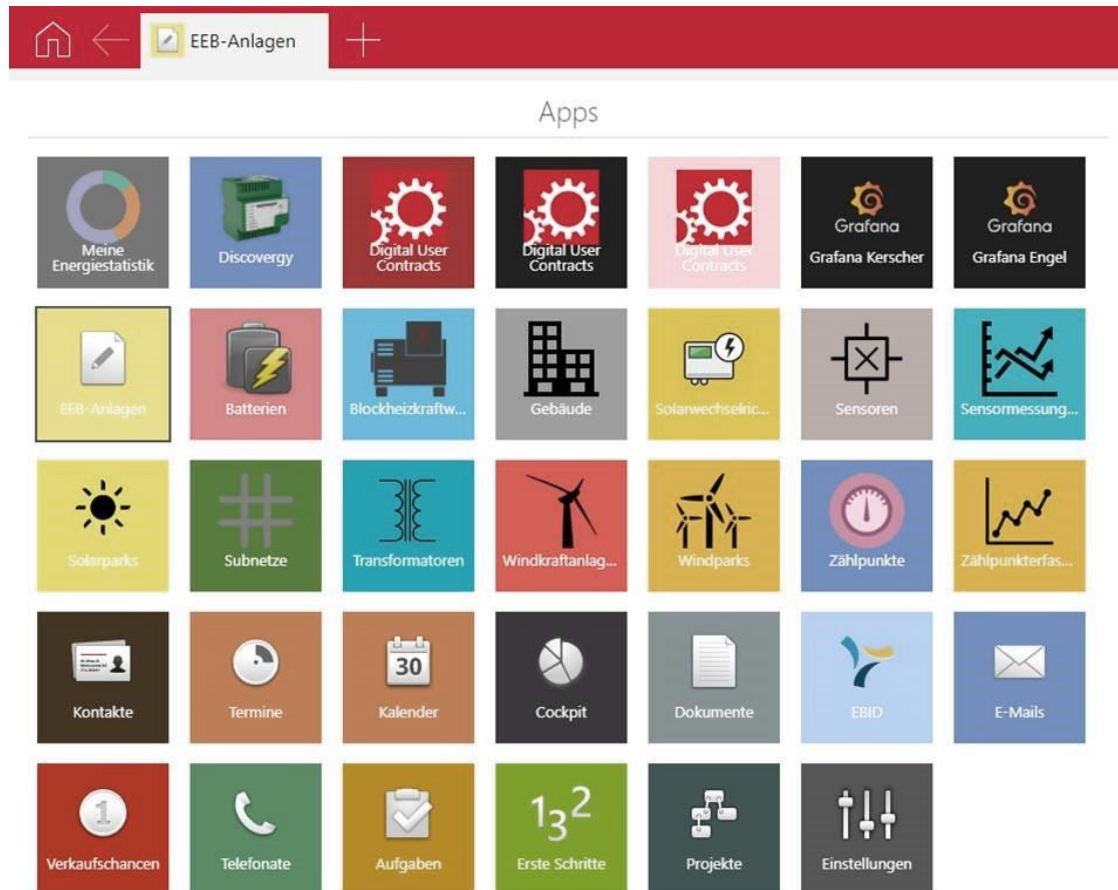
EEB-Anlagen

Apps

Meine Energiestatistik
Discovergy
Digital User Contracts
Digital User Contracts
Digital User Contracts
Grafana
Grafana Kerscher
Grafana
Grafana Engel

EEB-Anlagen
Batterien
Blockheizkraftw...
Gebäude
Solarwechselric...
Sensoren
Sensormessung...

Solarparks
Subnetze
Transformatoren
Windkraftanlag...
Windparks
Zählpunkte
Zählpunkterfas...

Kontakte
Termine
30
Kalender
Cockpit
Dokumente
EBID
E-Mails

1
Verkaufschancen
Telefonate
Aufgaben
$1_3{}^2$
Erste Schritte
Projekte
Einstellungen